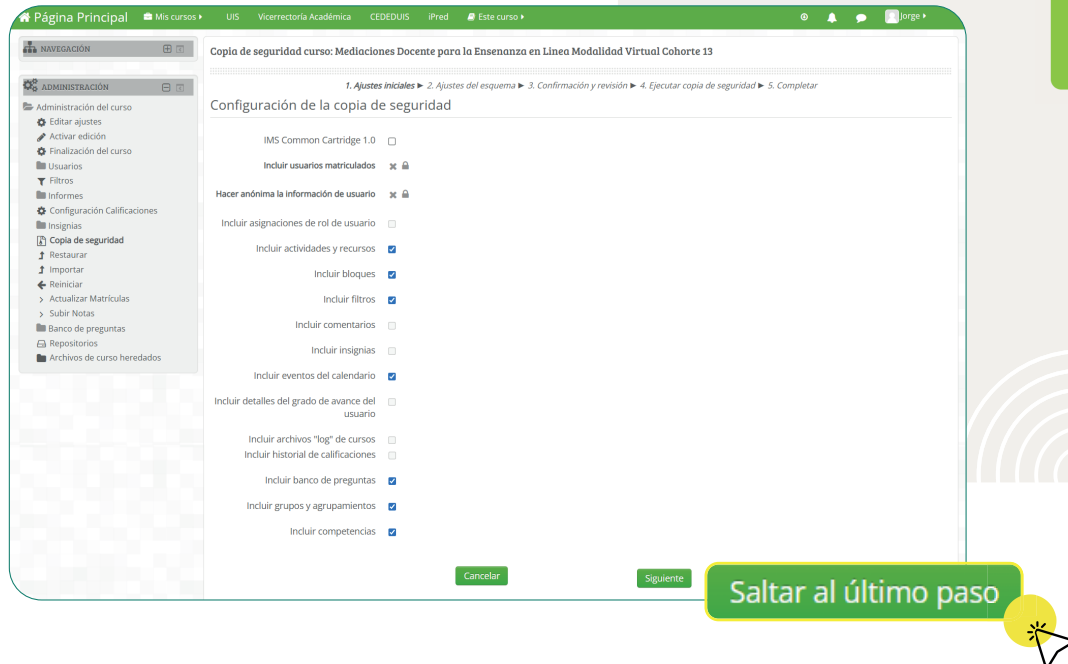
Página Principal Mis cursos UIS Vicerrectoría Académica CEDEDUIS iPred Este curso Jorge

NAVEGACIÓN

ADMINISTRACIÓN

Administración del curso
Editar ajustes
Activar edición
Finalización del curso
Usuarios
Filtros
Informes
Configuración Calificaciones
Insignias
Copia de seguridad
Restaurar
Importar
Reiniciar
Actualizar Matrículas
Subir Notas
Banco de preguntas
Repositorios
Archivos de curso heredados

Copia de seguridad curso: Mediaciones Docente para la Ensenanza en Linea Modalidad Virtual Cohorte 13

1. Ajustes iniciales ► 2. Ajustes del esquema ► 3. Confirmación y revisión ► 4. Ejecutar copia de seguridad ► 5. Completar

Configuración de la copia de seguridad

IMS Common Cartridge 1.0
Incluir usuarios matriculados
Hacer anónima la información de usuario
Incluir asignaciones de rol de usuario
Incluir actividades y recursos
Incluir bloques
Incluir filtros
Incluir comentarios
Incluir insignias
Incluir eventos del calendario
Incluir detalles del grado de avance del usuario
Incluir archivos "log" de cursos
Incluir historial de calificaciones
Incluir banco de preguntas
Incluir grupos y agrupamientos
Incluir competencias

Cancelar
Siguiente
Saltar al último paso